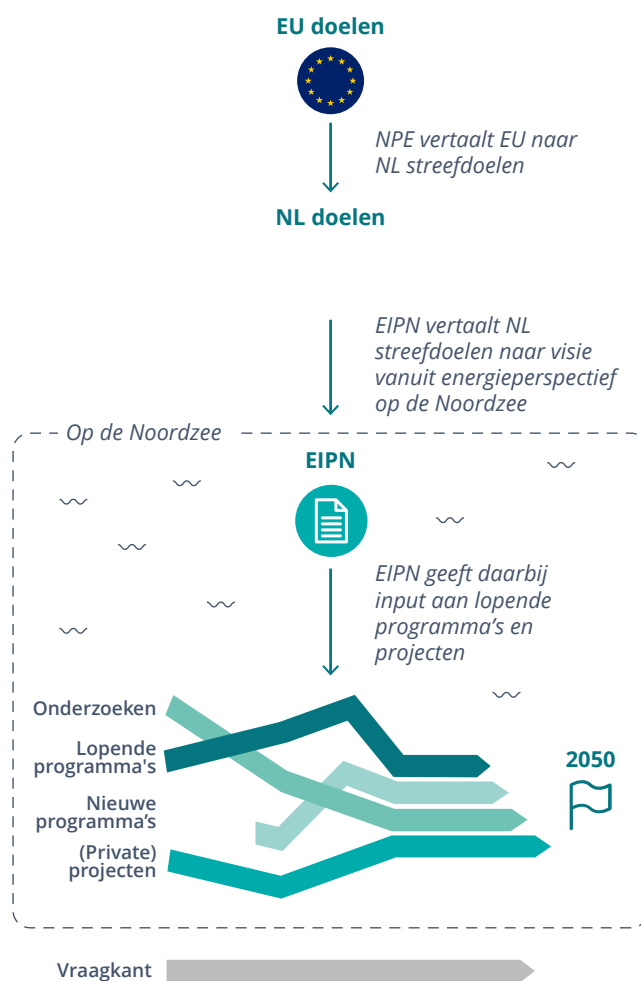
EU doelen

NPE vertaalt EU naar NL streefdoelen

NL doelen

EIPN vertaalt NL streefdoelen naar visie vanuit energieperspectief op de Noordzee

Op de Noordzee

EIPN

EIPN geeft daarbij input aan lopende programma's en projecten

Onderzoeken

Lopende programma's

Nieuwe programma's

(Private) projecten

2050

Vraagkant